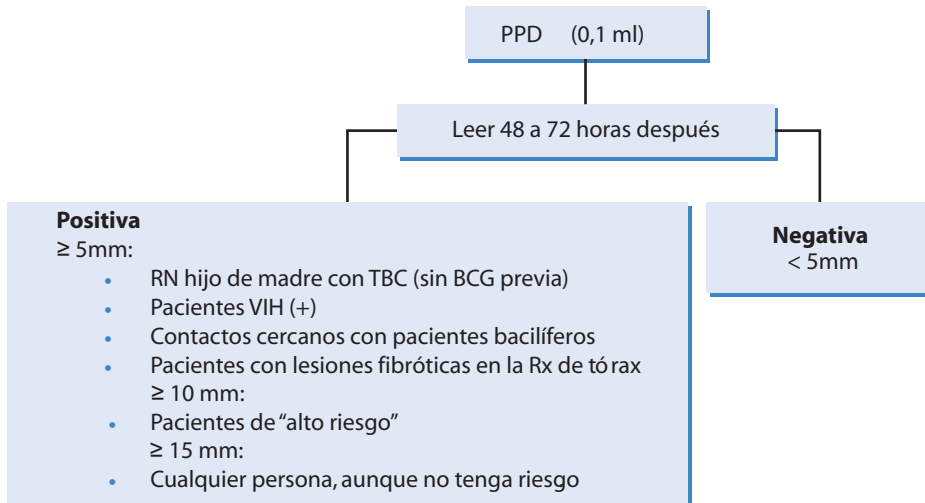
PPD (0,1 ml)

Leer 48 a 72 horas después

**Positiva**
≥ 5mm:
- RN hijo de madre con TBC (sin BCG previa)
- Pacientes VIH (+)
- Contactos cercanos con pacientes bacilíferos
- Pacientes con lesiones fibróticas en la Rx de tó rax
≥ 10 mm:
- Pacientes de "alto riesgo"
≥ 15 mm:
- Cualquier persona, aunque no tenga riesgo

**Negativa**
< 5mm